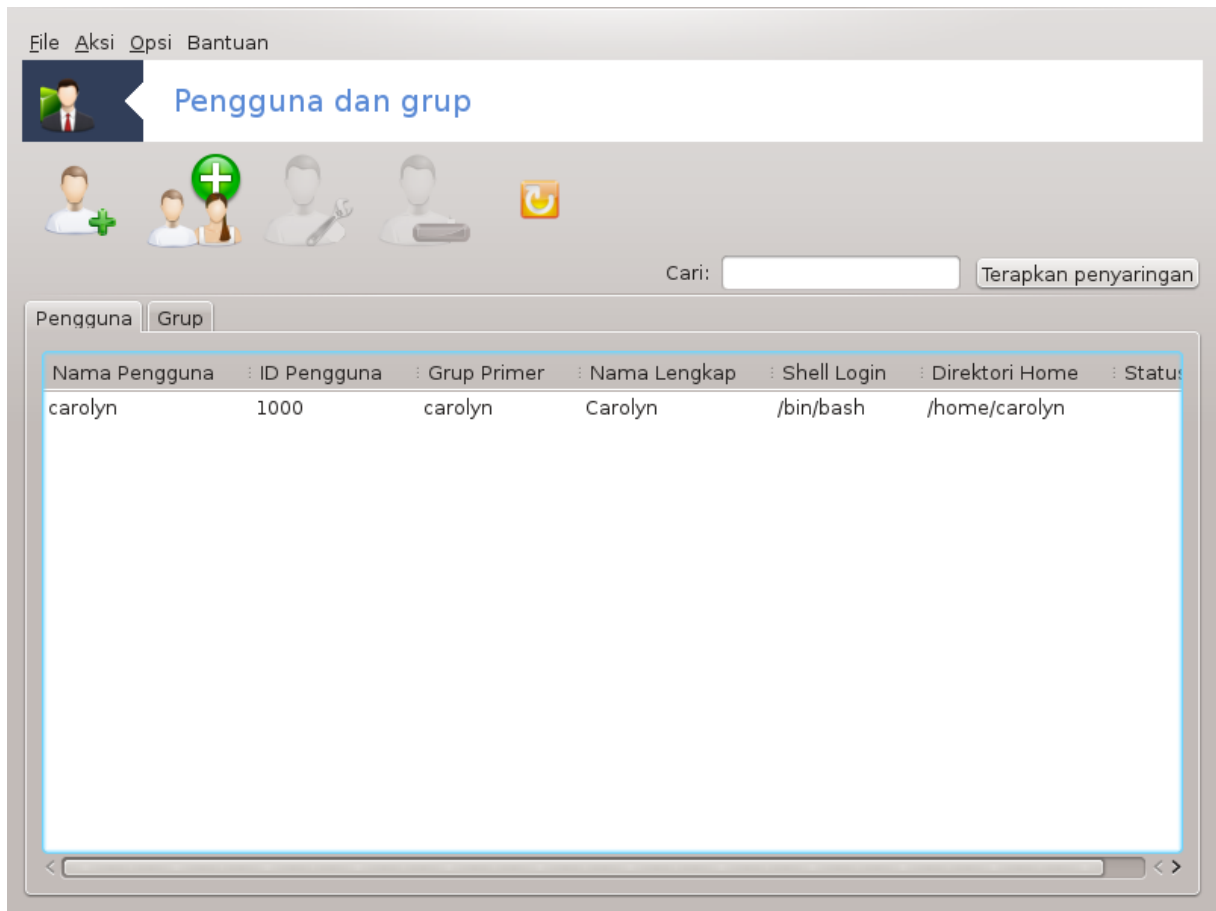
File Aksi Opsi Bantuan

Pengguna dan grup

Cari: Terapkan penyaringan

Pengguna Grup

| Nama Pengguna | ID Pengguna | Grup Primer | Nama Lengkap | Shell Login | Direktori Home | Statu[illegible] |
|---|---|---|---|---|---|---|
| carolyn | 1000 | carolyn | Carolyn | /bin/bash | /home/carolyn | |